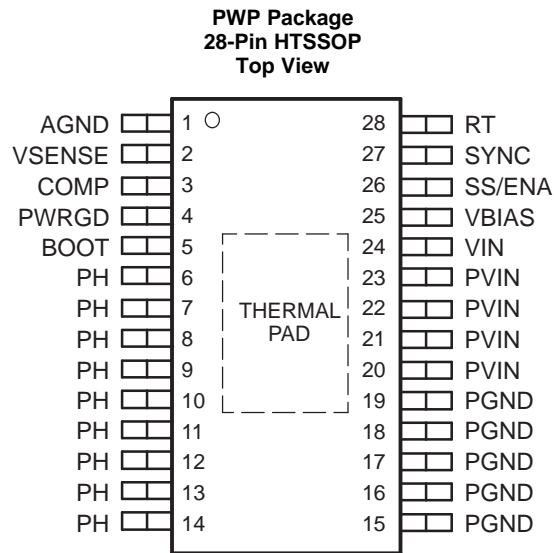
PWP Package
28-Pin HTSSOP
Top View

AGND 1
VSENSE 2
COMP 3
PWRGD 4
BOOT 5
PH 6
PH 7
PH 8
PH 9
PH 10
PH 11
PH 12
PH 13
PH 14

THERMAL PAD

28 RT
27 SYNC
26 SS/ENA
25 VBIAS
24 VIN
23 PVIN
22 PVIN
21 PVIN
20 PVIN
19 PGND
18 PGND
17 PGND
16 PGND
15 PGND